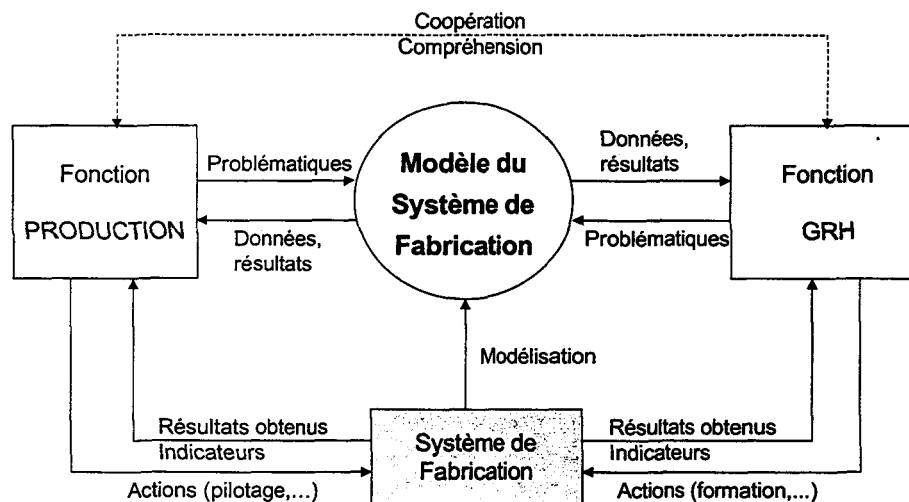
Coopération
Compréhension

Fonction
PRODUCTION

Problématiques

Données, résultats

Modèle du Système de Fabrication

Données, résultats

Problématiques

Fonction
GRH

Modélisation

Résultats obtenus
Indicateurs

Actions (pilotage,...)

Système de Fabrication

Résultats obtenus
Indicateurs

Actions (formation,...)